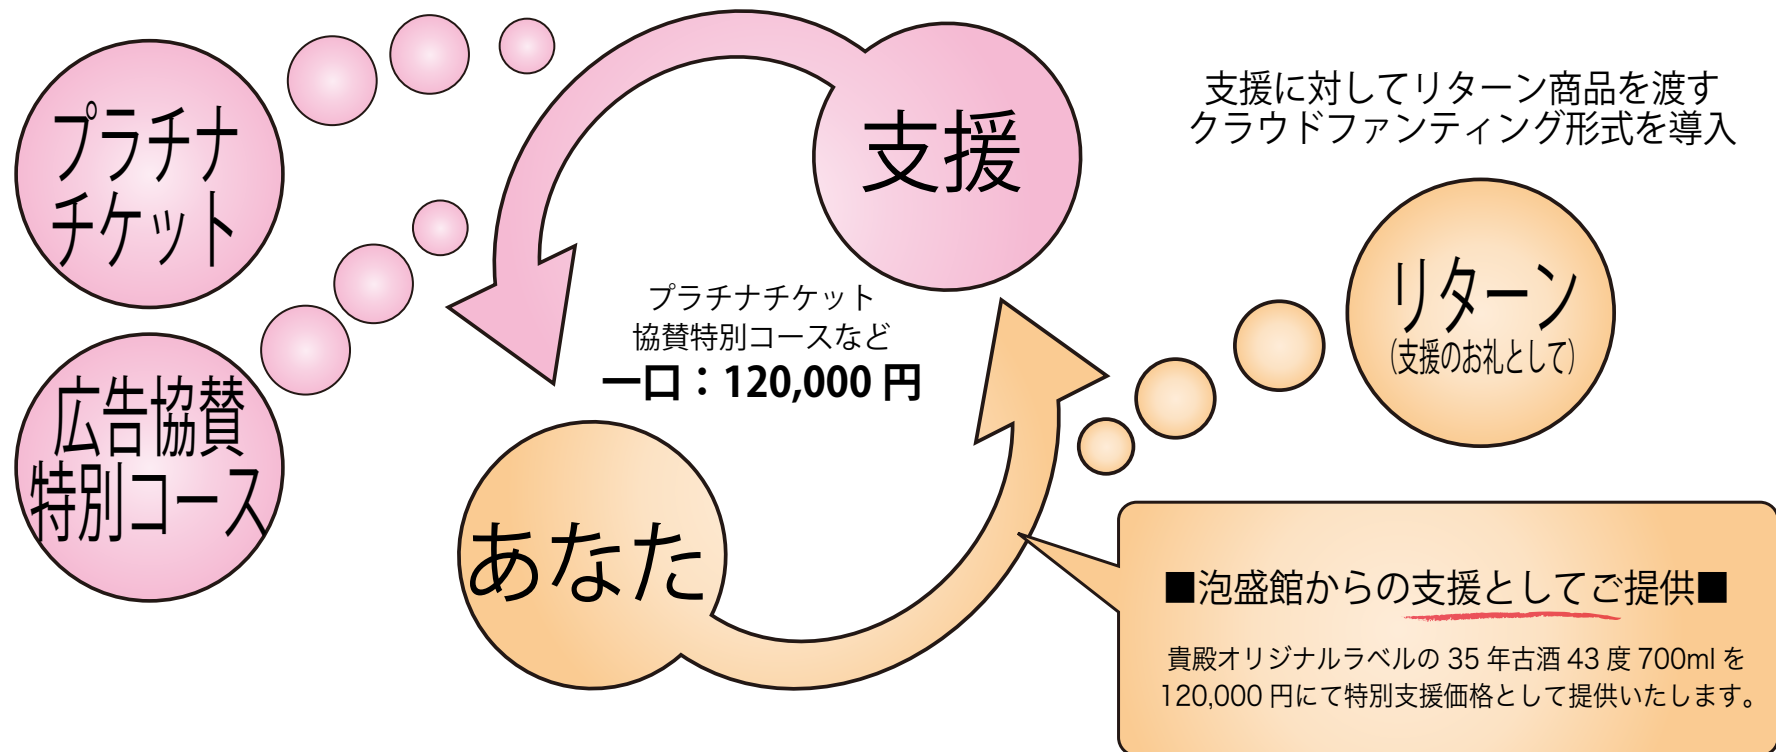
プラチナチケット

広告協賛特別コース

支援

支援に対してリターン商品を渡す
クラウドファンティング形式を導入

プラチナチケット
協賛特別コースなど
一口：120,000 円

リターン
(支援のお礼として)

あなた

■泡盛館からの支援としてご提供■

貴殿オリジナルラベルの 35 年古酒 43 度 700ml を 120,000 円にて特別支援価格として提供いたします。